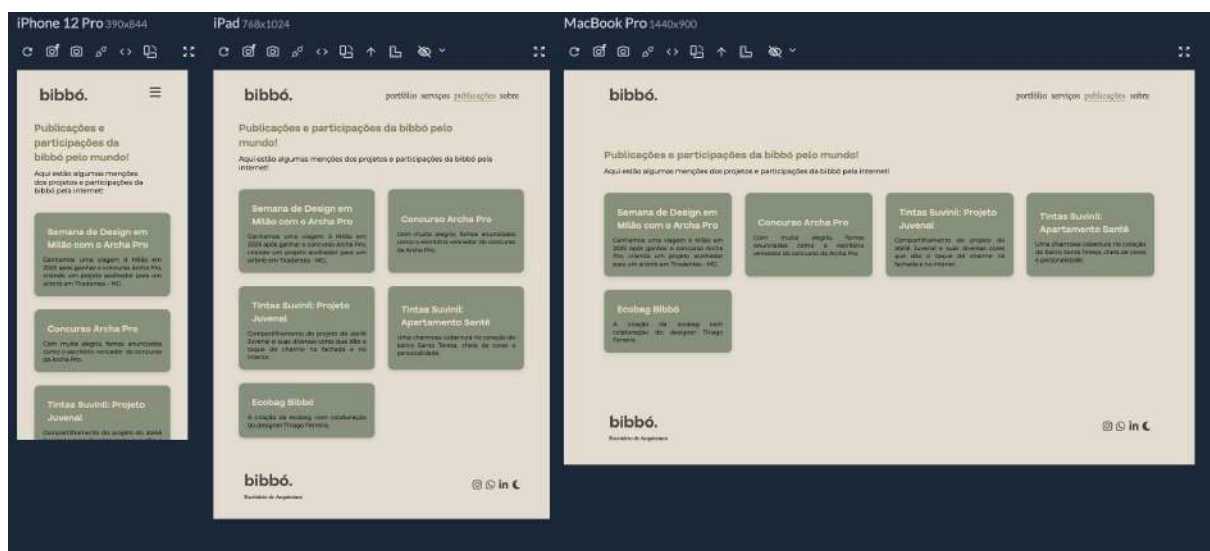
iPhone 12 Pro 390x844

bibbó.

Publicações e participações da bibbó pelo mundo!

Aqui estão algumas menções dos projetos e participações da bibbó pela internet!

Semana de Design em Milão com o Archa Pro

Ganhamos uma viagem à Milão em 2025 após ganhar o concurso Archa Pro, criando um projeto acolhedor para um airbnb em Tiradentes - MG.

Concurso Archa Pro

Com muita alegria, fomos anunciados como o escritório vencedor do concurso da Archa Pro.

Tintas Suvinil: Projeto Juvenal

Compartilhamento do projeto do atelê

iPad 768x1024

bibbó.

portfólio serviços publicações sobre

Publicações e participações da bibbó pelo mundo!

Aqui estão algumas menções dos projetos e participações da bibbó pela internet!

Semana de Design em Milão com o Archa Pro

Ganhamos uma viagem à Milão em 2025 após ganhar o concurso Archa Pro, criando um projeto acolhedor para um airbnb em Tiradentes - MG.

Concurso Archa Pro

Com muita alegria, fomos anunciados como o escritório vencedor do concurso da Archa Pro.

Tintas Suvinil: Projeto Juvenal

Compartilhamento do projeto do atelê Juvenal e suas diversas cores que dão o toque de charme na fachada e no interior.

Tintas Suvinil: Apartamento Santé

Uma charmosa cobertura no coração do bairro Santa Tereza, cheia de cores e personalidade.

Ecobag Bibbó

A criação da ecobag com colaboração do designer Thiago Ferreira.

bibbó.

Escritório de Arquitetura

MacBook Pro 1440x900

bibbó.

portfólio serviços publicações sobre

Publicações e participações da bibbó pelo mundo!

Aqui estão algumas menções dos projetos e participações da bibbó pela internet!

Semana de Design em Milão com o Archa Pro

Ganhamos uma viagem à Milão em 2025 após ganhar o concurso Archa Pro, criando um projeto acolhedor para um airbnb em Tiradentes - MG.

Concurso Archa Pro

Com muita alegria, fomos anunciados como o escritório vencedor do concurso da Archa Pro.

Tintas Suvinil: Projeto Juvenal

Compartilhamento do projeto do atelê Juvenal e suas diversas cores que dão o toque de charme na fachada e no interior.

Tintas Suvinil: Apartamento Santé

Uma charmosa cobertura no coração do bairro Santa Tereza, cheia de cores e personalidade.

Ecobag Bibbó

A criação da ecobag com colaboração do designer Thiago Ferreira.

bibbó.

Escritório de Arquitetura

in